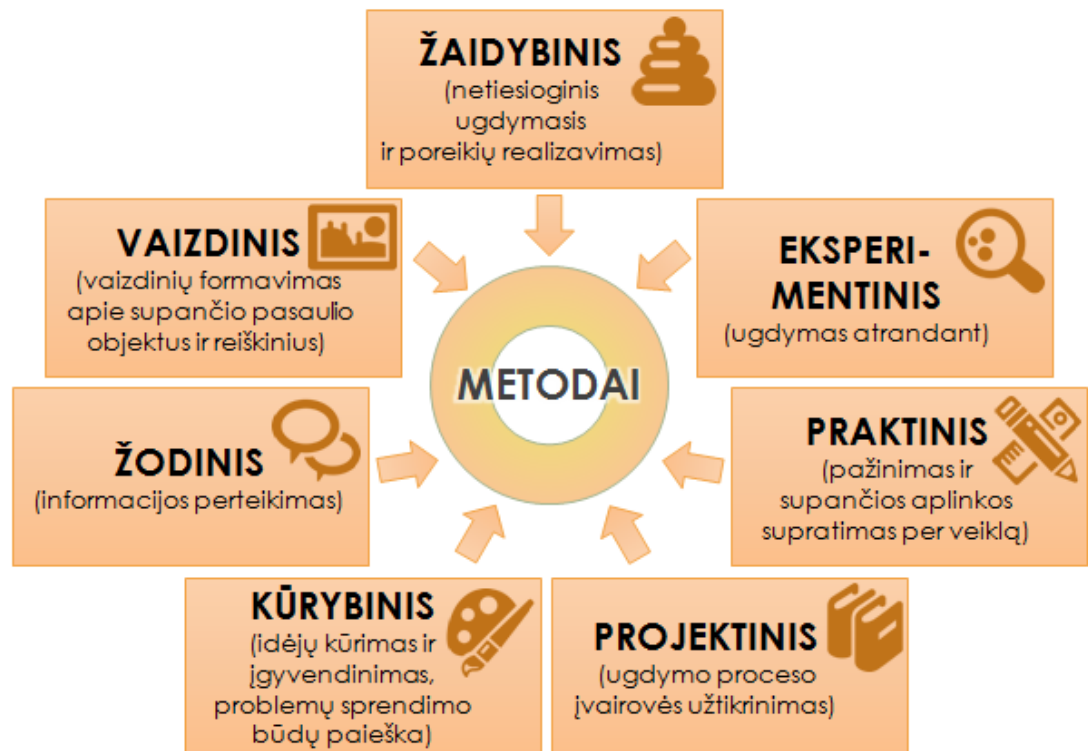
ŽAIDYBINIS
(netiesioginis ugdymasis ir poreikių realizavimas)

VAIZDINIS
(vaizdinių formavimas apie supančio pasaulio objektus ir reiškinius)

EKSPERIMENTINIS
(ugdymas atrandant)

METODAI

ŽODINIS
(informacijos perteikimas)

PRAKTINIS
(pažinimas ir supančios aplinkos supratimas per veiklą)

KŪRYBINIS
(idėjų kūrimas ir įgyvendinimas, problemų sprendimo būdų paieška)

PROJEKTINIS
(ugdymo proceso įvairovės užtikrinimas)